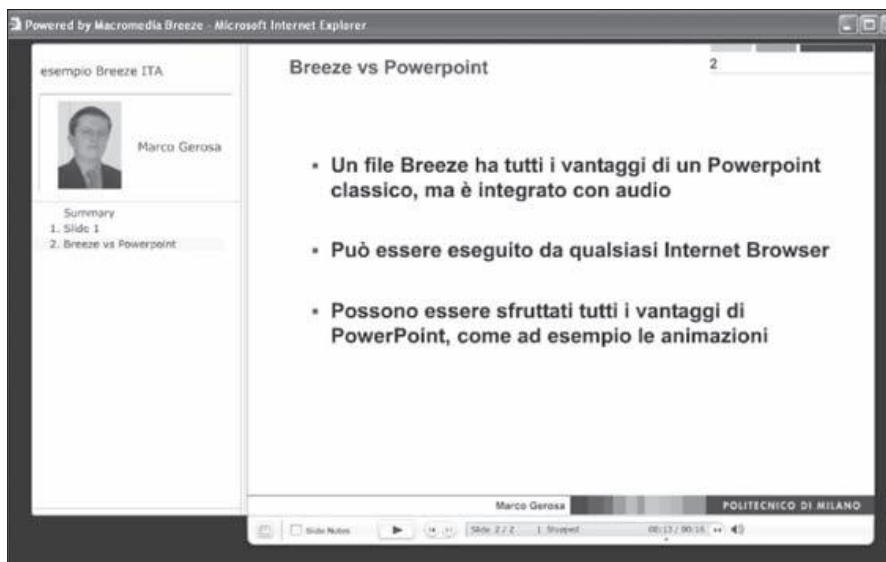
Powered by Macromedia Breeze - Microsoft Internet Explorer

esempio Breeze ITA

Marco Gerosa

Summary
1. Slide 1
2. Breeze vs Powerpoint

Breeze vs Powerpoint

2

- Un file Breeze ha tutti i vantaggi di un Powerpoint classico, ma è integrato con audio

- Può essere eseguito da qualsiasi Internet Browser

- Possono essere sfruttati tutti i vantaggi di PowerPoint, come ad esempio le animazioni

Marco Gerosa

POLITECNICO DI MILANO

Slide Notes

Slide 2 / 2 1 Stopped

00:13 / 00:16